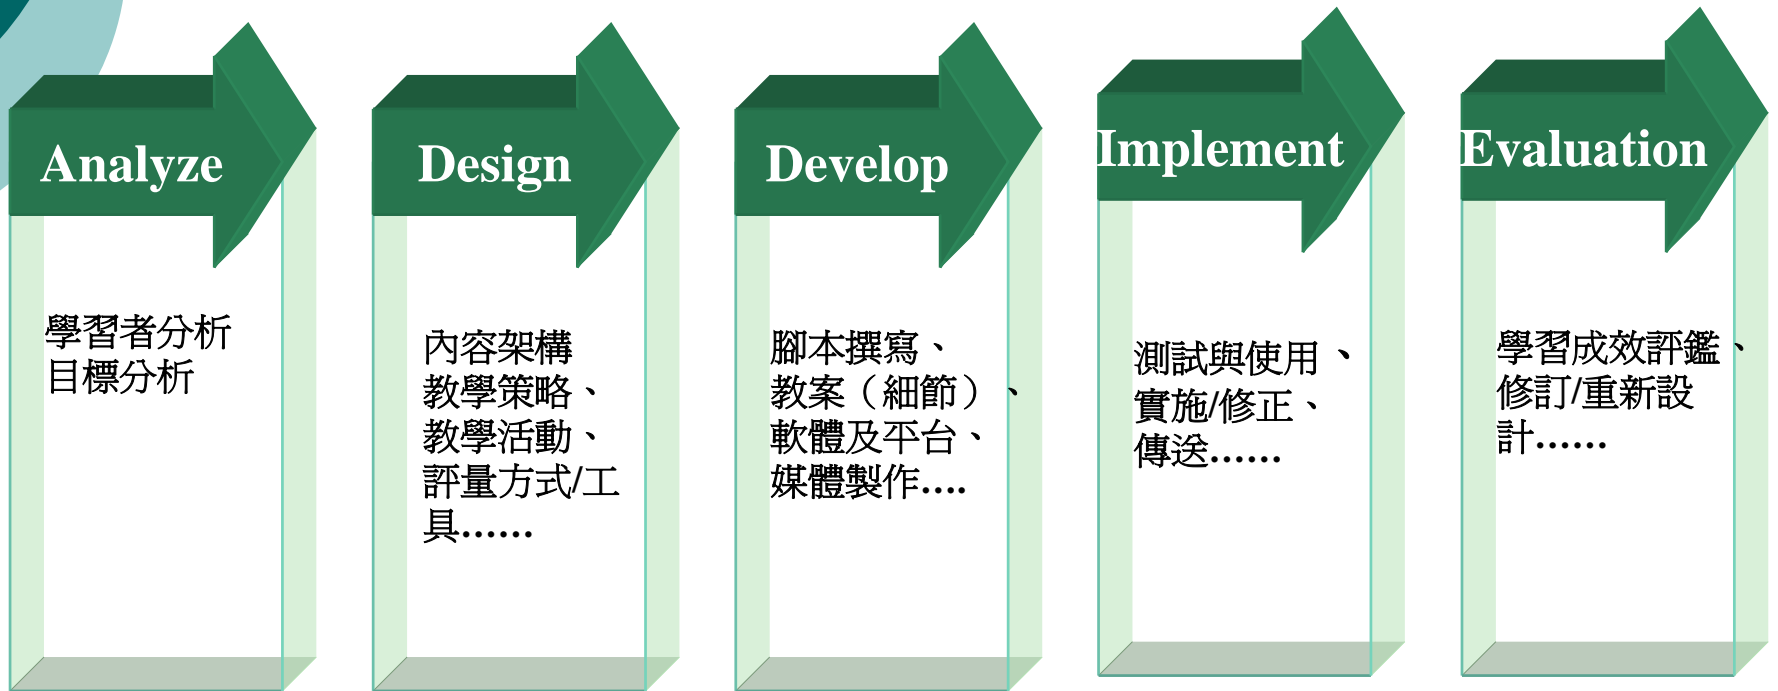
Analyze

學習者分析
目標分析

Design

內容架構
教學策略、
教學活動、
評量方式/工具……

Develop

腳本撰寫、
教案（細節）、
軟體及平台、
媒體製作….

Implement

測試與使用 、
實施/修正、
傳送……

Evaluation

學習成效評鑑、
修訂/重新設計……